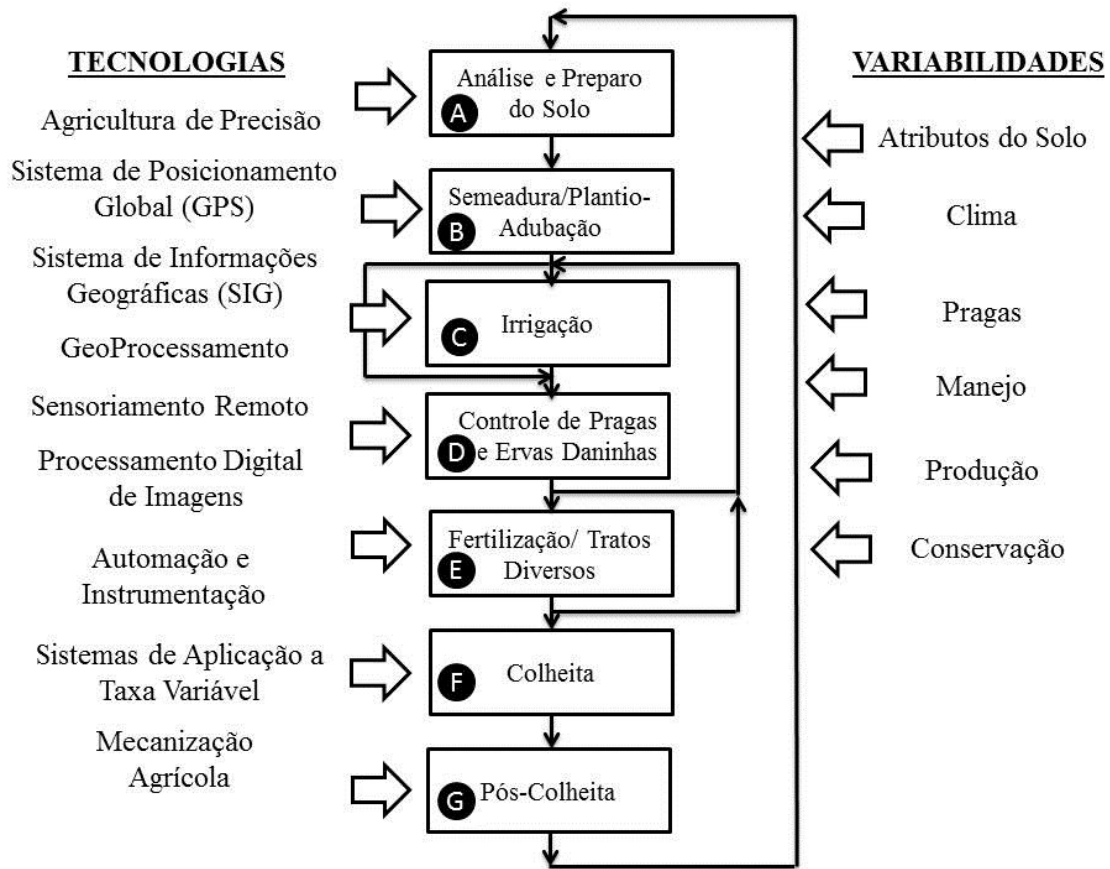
TECNOLOGIAS

Agricultura de Precisão

Sistema de Posicionamento Global (GPS)

Sistema de Informações Geográficas (SIG)

GeoProcessamento

Sensoriamento Remoto

Processamento Digital de Imagens

Automação e Instrumentação

Sistemas de Aplicação a Taxa Variável

Mecanização Agrícola

A Análise e Preparo do Solo

B Semeadura/Plantio-Adubação

C Irrigação

D Controle de Pragas e Ervas Daninhas

E Fertilização/ Tratos Diversos

F Colheita

G Pós-Colheita

VARIABILIDADES

Atributos do Solo

Clima

Pragas

Manejo

Produção

Conservação